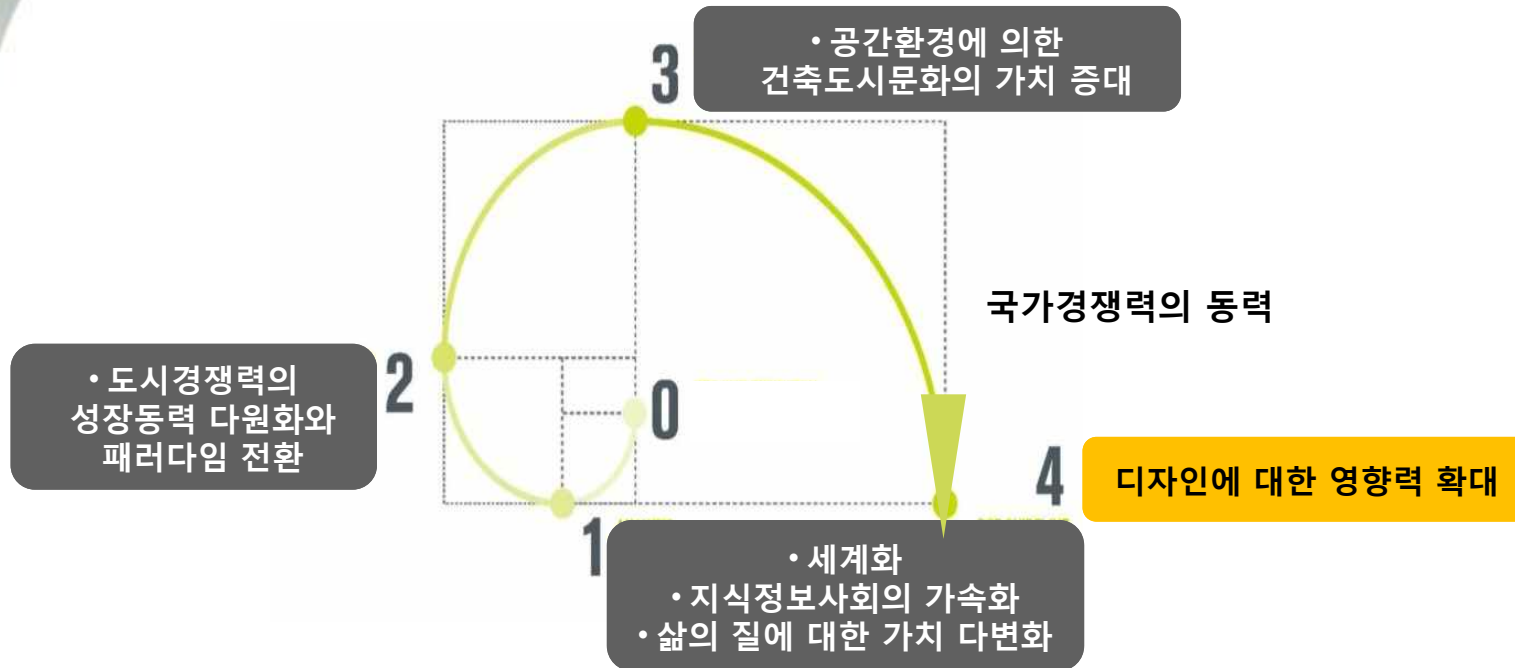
3

• 공간환경에 의한 건축도시문화의 가치 증대

국가경쟁력의 동력

2

• 도시경쟁력의 성장동력 다원화와 패러다임 전환

0

4

디자인에 대한 영향력 확대

1

• 세계화
• 지식정보사회의 가속화
• 삶의 질에 대한 가치 다변화